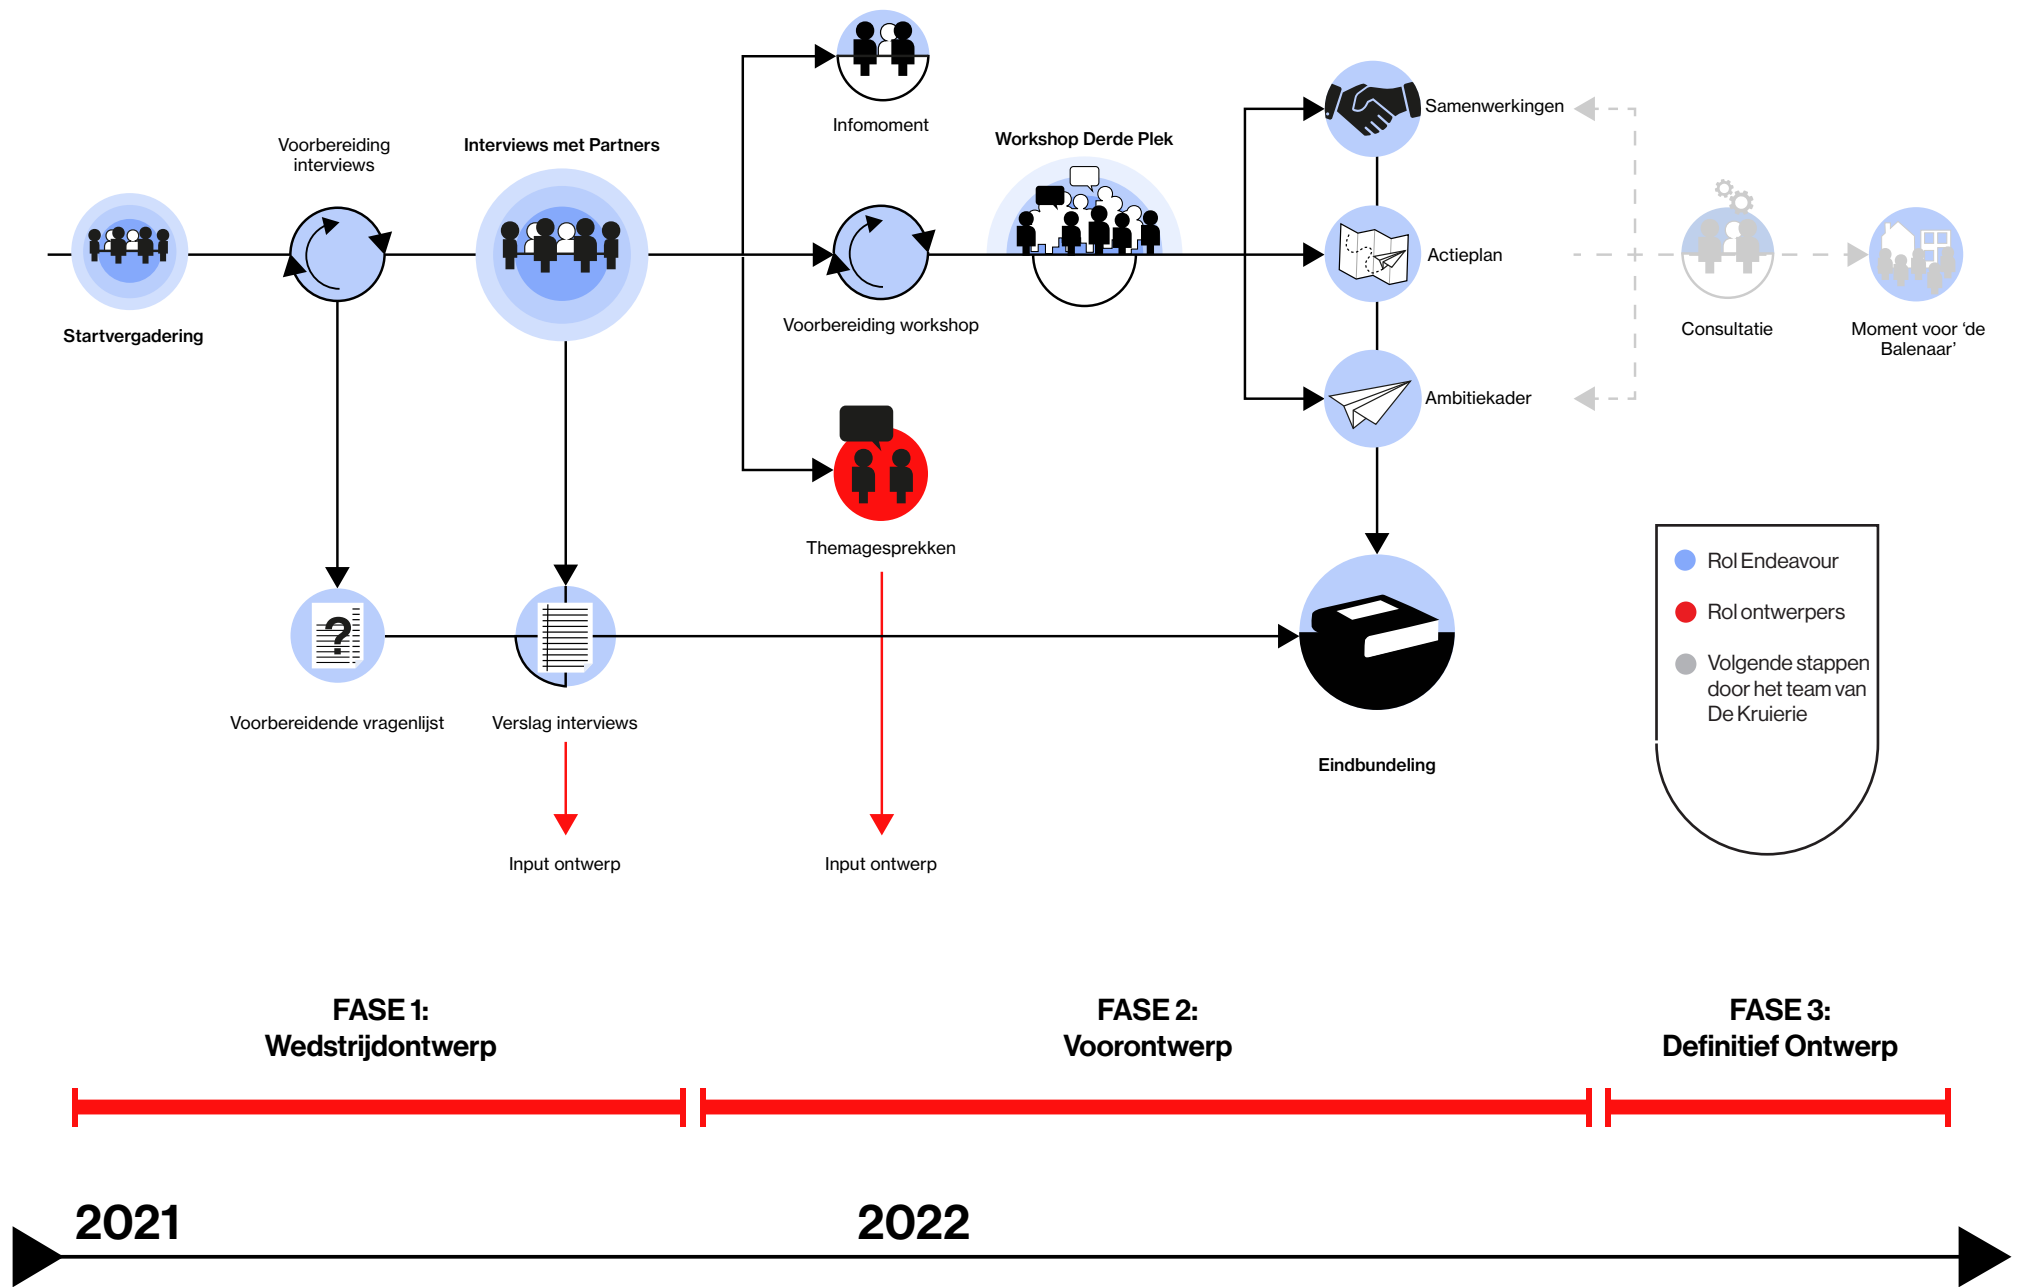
Infomoment

Voorbereiding interviews

Interviews met Partners

Workshop Derde Plek

Samenwerkingen

Actieplan

Ambitiekader

Startvergadering

Voorbereiding workshop

Consultatie

Moment voor 'de Balenaar'

Themagesprekken

Voorbereidende vragenlijst

Verslag interviews

Eindbundeling

Rol Endeavour

Rol ontwerpers

Volgende stappen door het team van De Kruierie

Input ontwerp

Input ontwerp

FASE 1: Wedstrijdontwerp

FASE 2: Voorontwerp

FASE 3: Definitief Ontwerp

2021

2022